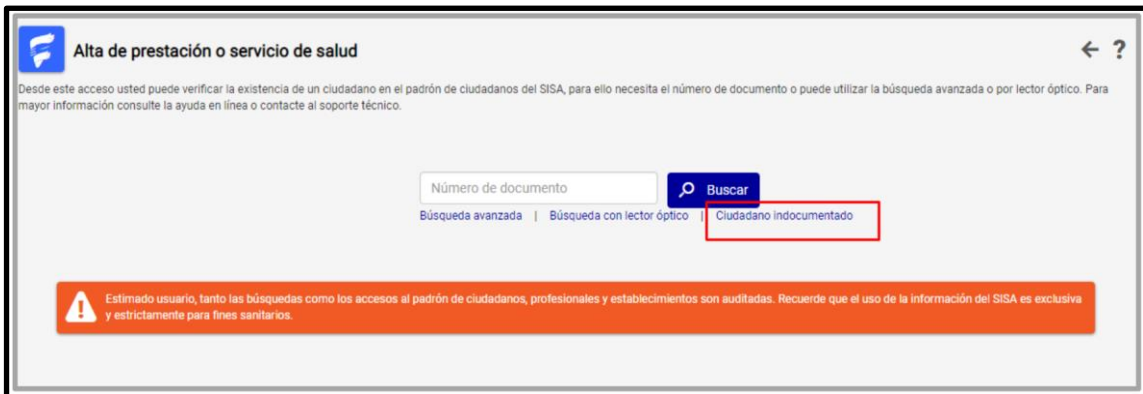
Alta de prestación o servicio de salud

← ?

Desde este acceso usted puede verificar la existencia de un ciudadano en el padrón de ciudadanos del SISA, para ello necesita el número de documento o puede utilizar la búsqueda avanzada o por lector óptico. Para mayor información consulte la ayuda en línea o contacte al soporte técnico.

Número de documento

Buscar

Búsqueda avanzada | Búsqueda con lector óptico | Ciudadano indocumentado

Estimado usuario, tanto las búsquedas como los accesos al padrón de ciudadanos, profesionales y establecimientos son auditadas. Recuerde que el uso de la información del SISA es exclusiva y estrictamente para fines sanitarios.